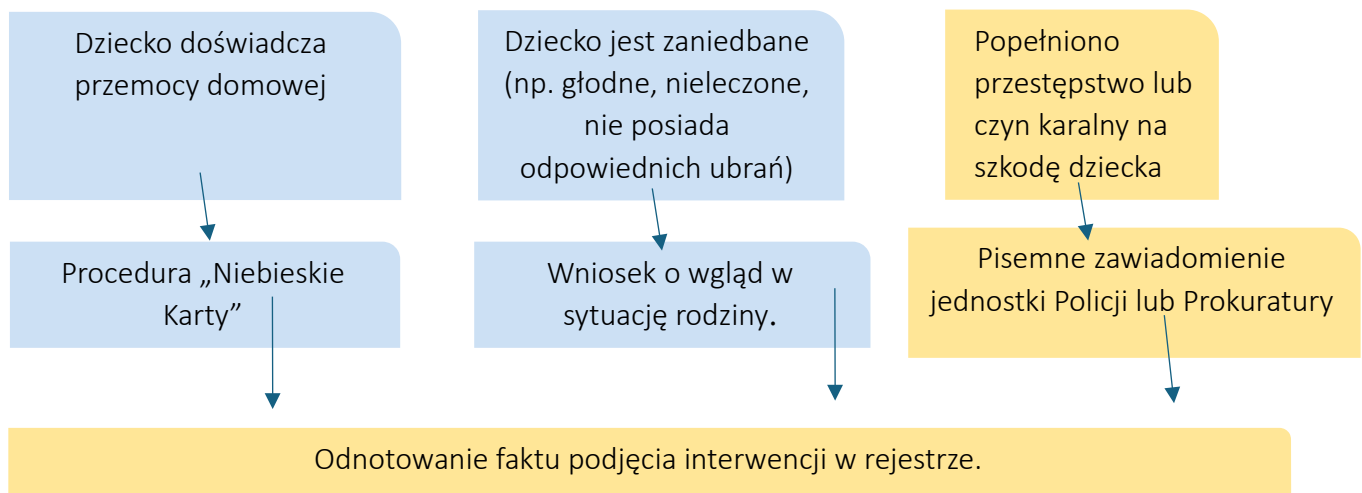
Dziecko doświadcza przemocy domowej

Dziecko jest zaniedbane (np. głodne, nieleczone, nie posiada odpowiednich ubrań)

Popełniono przestępstwo lub czyn karalny na szkodę dziecka

Procedura „Niebieskie Karty”

Wniosek o wgląd w sytuację rodziny.

Pisemne zawiadomienie jednostki Policji lub Prokuratury

Odnotowanie faktu podjęcia interwencji w rejestrze.